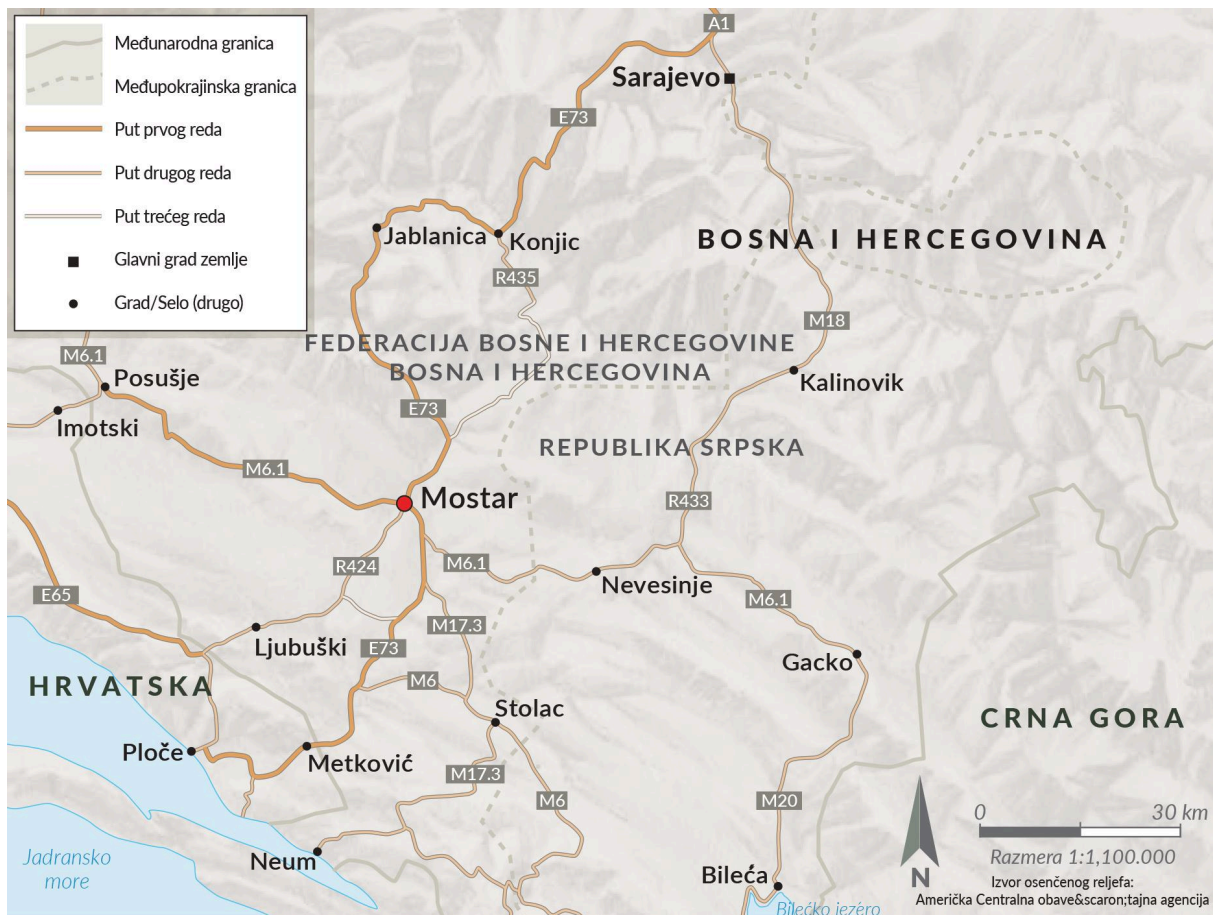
Međunarodna granica
Međupokrajinska granica
Put prvog reda
Put drugog reda
Put trećeg reda
Glavni grad zemlje
Grad/Selo (drugo)

A1
Sarajevo
E73
Jablanica
Konjic
R435
BOSNA I HERCEGOVINA
M18
FEDERACIJA BOSNE I HERCEGOVINE
BOSNA I HERCEGOVINA
M6.1
Posušje
Kalinovik
Imotski
E73
REPUBLIKA SRPSKA
M6.1
Mostar
R433
R424
M6.1
Nevesinje
E65
M6.1
M17.3
Ljubuški
E73
Gacko
HRVATSKA
M6
Stolac
CRNA GORA
Ploče
Metković
M17.3
M6
M20
0
30 km
Razmera 1:1,100.000
Jadransko more
Neum
Bileća
N
Izvor osenčenog reljefa:
Američka Centralna obave&scaron;tajna agencija
Bilećko jezero